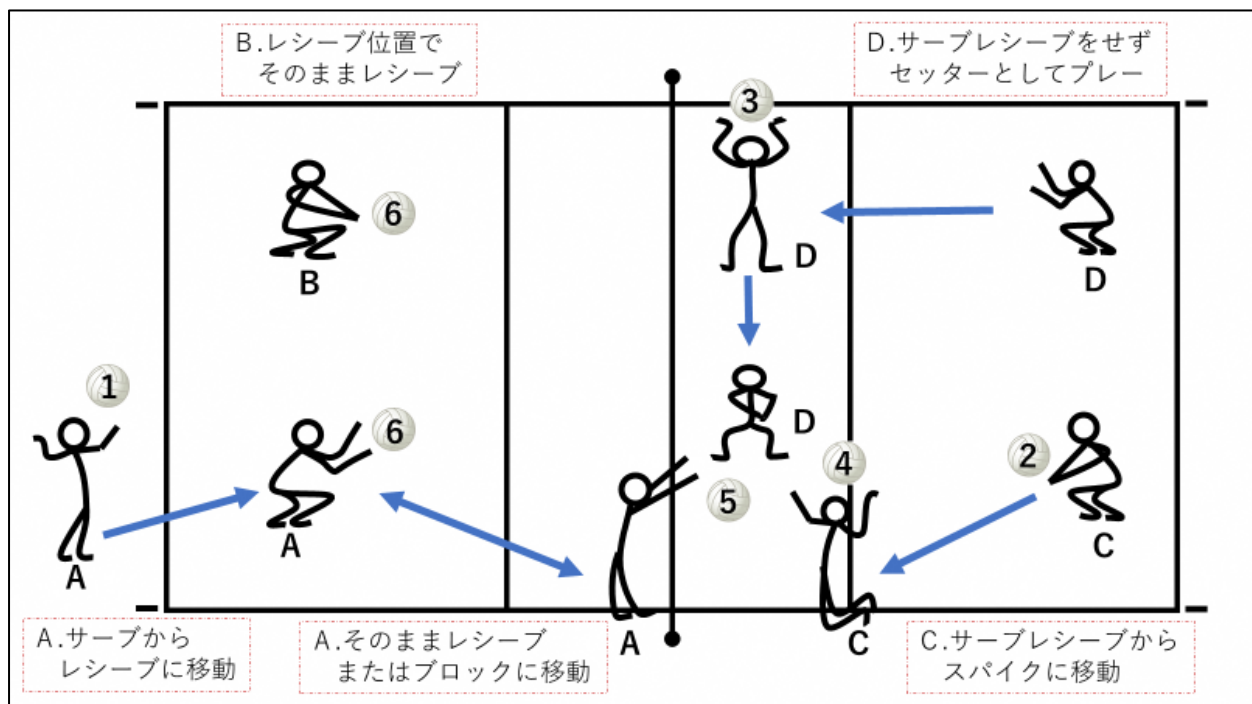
B.レシーブ位置で
そのままレシーブ

D.サーブレシーブをせず
セッターとしてプレー

3

6

D

D

B

1

D

6

4

2

A

5

A

C

A

A

C

A.サーブから
レシーブに移動

A.そのままレシーブ
またはブロックに移動

C.サーブレシーブから
スパイクに移動